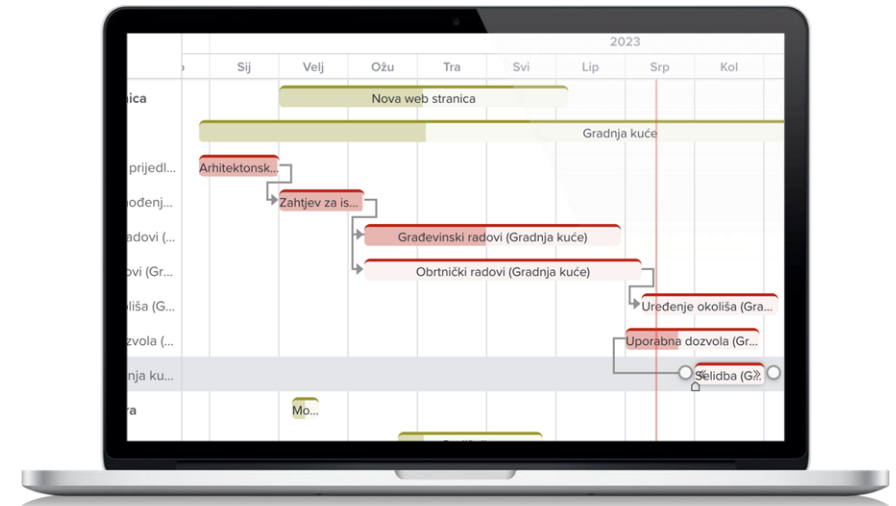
2023

a | Sij | Velj | Ožu | Tra | Svi | Lip | Srp | Kol

nica

prijedl...

ođenj...

adovi (...

ovi (Gr...

oliša (G...

zvola (...

nja ku...

ra

Nova web stranica

Gradnja kuće

Arhitektonsk...

Zahtjev za is...

Građevinski radovi (Gradnja kuće)

Obrtnički radovi (Gradnja kuće)

Uređenje okoliša (Gra...

Uporabna dozvola (Gr...

Selidba (G...

Mo...